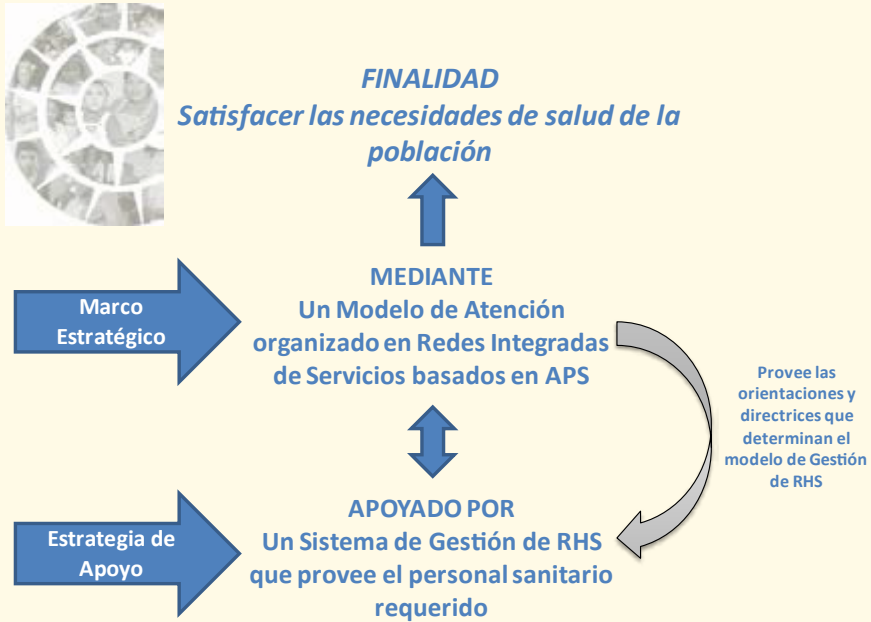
FINALIDAD
Satisfacer las necesidades de salud de la población

Marco Estratégico

MEDIANTE
Un Modelo de Atención organizado en Redes Integradas de Servicios basados en APS

Provee las orientaciones y directrices que determinan el modelo de Gestión de RHS

Estrategia de Apoyo

APOYADO POR
Un Sistema de Gestión de RHS que provee el personal sanitario requerido